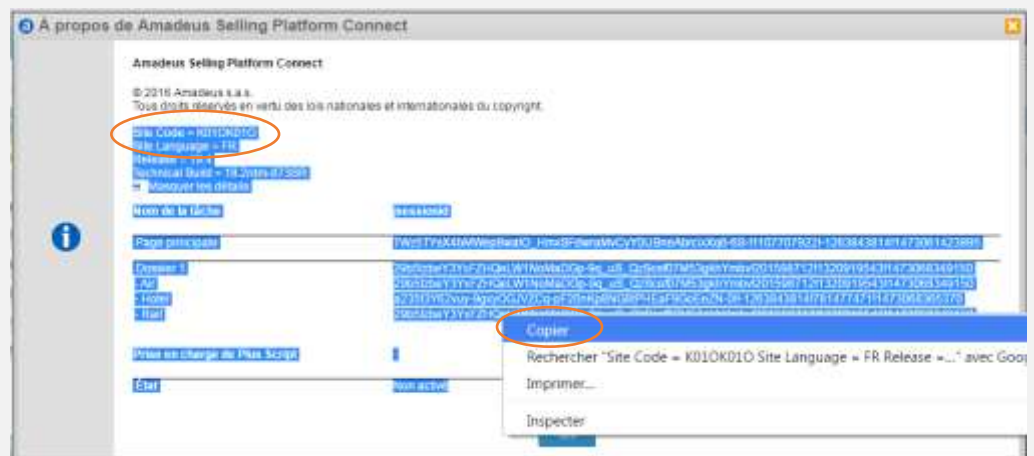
À propos de Amadeus Selling Platform Connect

Amadeus Selling Platform Connect

© 2016 Amadeus s.a.s.
Tous droits réservés en vertu des lois nationales et internationales du copyright.

Site Code = K01OK01O
Site Language = FR
Release = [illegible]
Technical Build = 16.2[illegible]
Masquer les détails

| Nom de la tâche | sessionId |
|---|---|
| Page principale | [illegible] |
| Dossier 1 | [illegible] |
| - Air | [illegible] |
| - Hotel | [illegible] |
| - Rail | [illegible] |
| Prise en charge de Plus Script | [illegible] |
| État | Non activé |

Copier
Rechercher "Site Code = K01OK01O Site Language = FR Release =..." avec Goo
Imprimer...
Inspecter